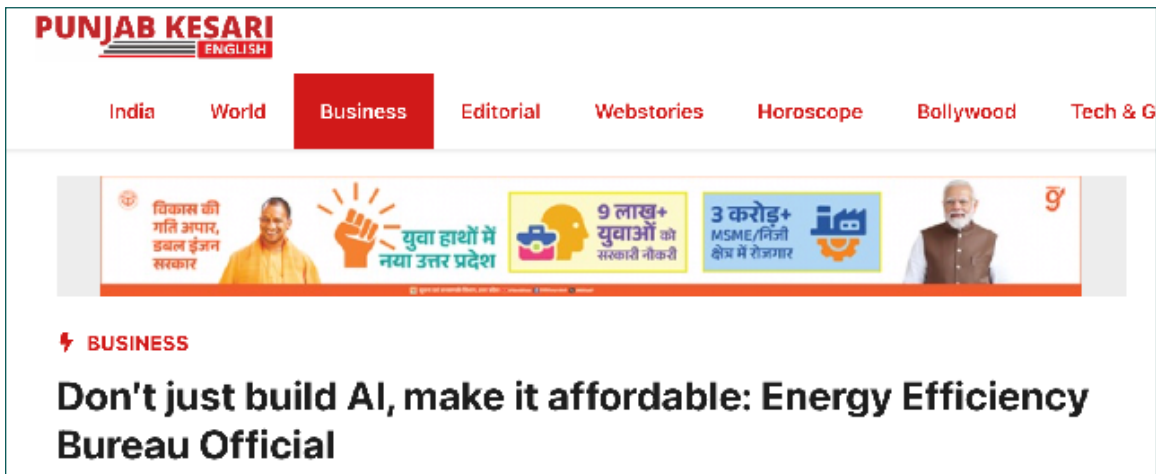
PUNJAB KESARI
ENGLISH

India World Business Editorial Webstories Horoscope Bollywood Tech & G

विकास की गति अपार, डबल इंजन सरकार

युवा हाथों में नया उत्तर प्रदेश

9 लाख+ युवाओं को सरकारी नौकरी

3 करोड़+ MSME/निजी क्षेत्र में रोजगार

9

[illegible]

BUSINESS

Don't just build AI, make it affordable: Energy Efficiency Bureau Official